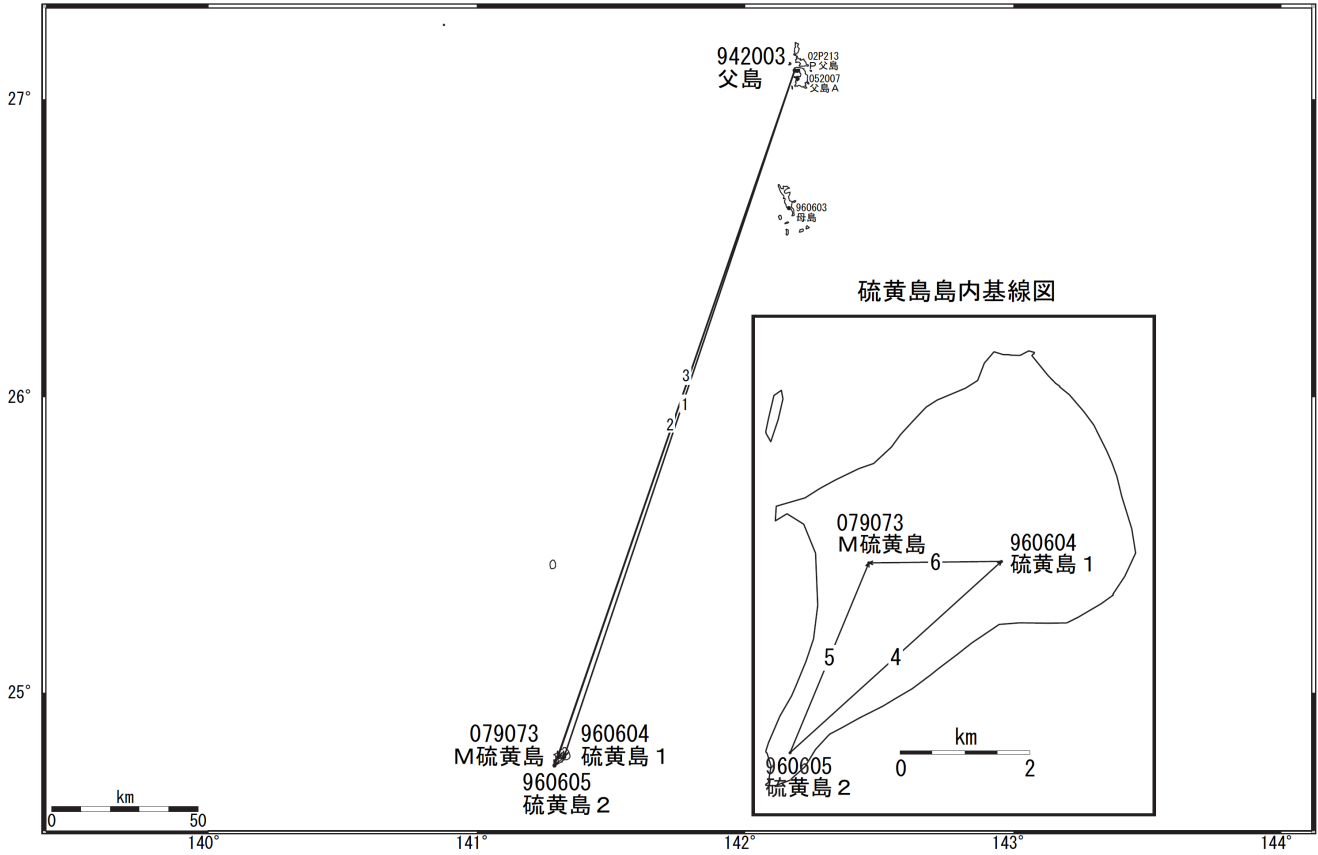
942003
父島
02P213
P 父島
052007
父島 A
27°
960603
母島
硫黄島島内基線図
26°
3
1
2
079073
M硫黄島
6
960604
硫黄島 1
5
4
25°
079073
M硫黄島
960604
硫黄島 1
960605
硫黄島 2
km
0
2
960605
硫黄島 2
km
0
50
140°
141°
142°
143°
144°